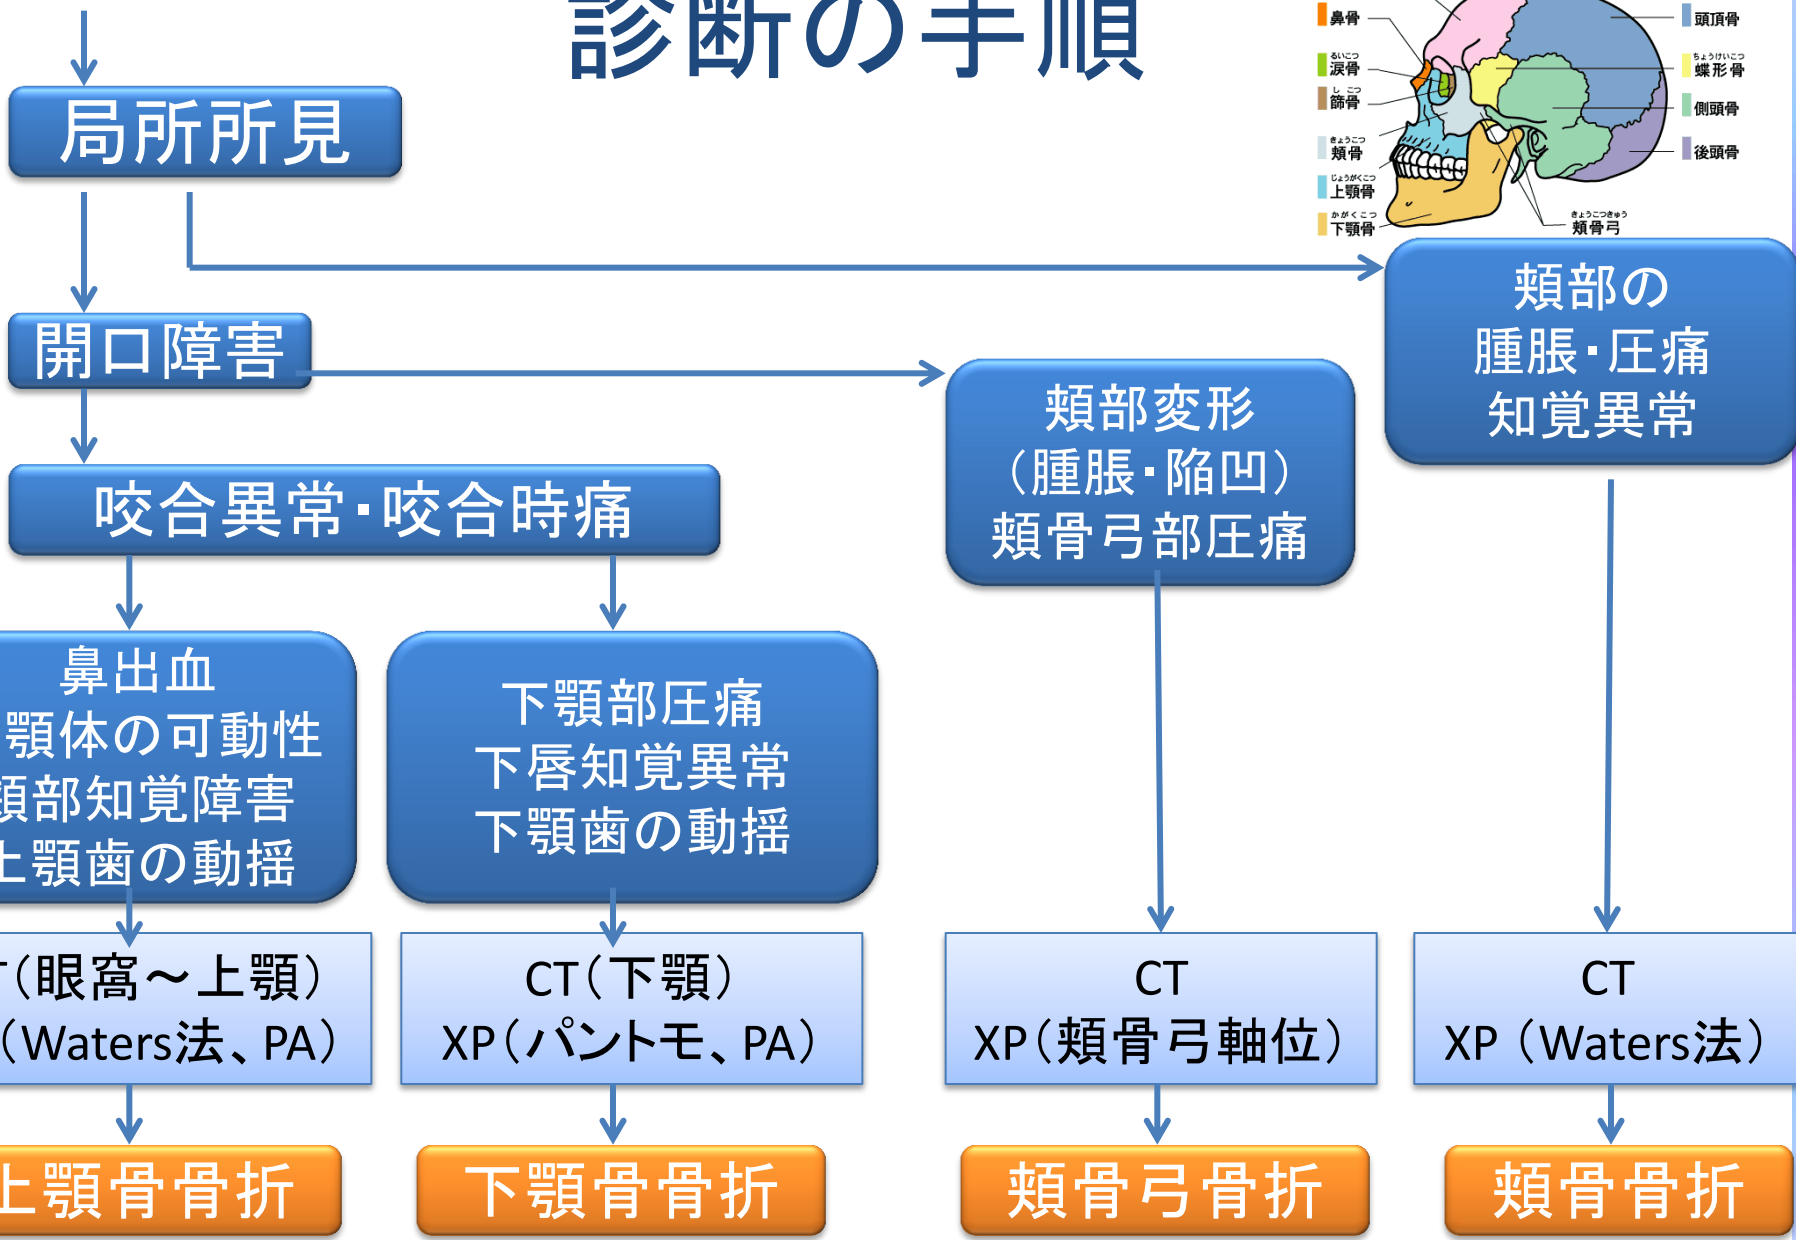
診断の手順

鼻骨
るいこつ
涙骨
しこつ
篩骨
きょうこつ
頬骨
じょうがくこつ
上顎骨
かがくこつ
下顎骨
頭頂骨
ちょうけいこつ
蝶形骨
側頭骨
後頭骨
きょうこつきゅう
頬骨弓

局所所見

開口障害

咬合異常・咬合時痛

頬部の
腫脹・圧痛
知覚異常

頬部変形
（腫脹・陥凹）
頬骨弓部圧痛

鼻出血
顎体の可動性
頬部知覚障害
上顎歯の動揺

下顎部圧痛
下唇知覚異常
下顎歯の動揺

T（眼窩～上顎）
（Waters法、PA）

CT（下顎）
XP（パントモ、PA）

CT
XP（頬骨弓軸位）

CT
XP（Waters法）

上顎骨骨折

下顎骨骨折

頬骨弓骨折

頬骨骨折